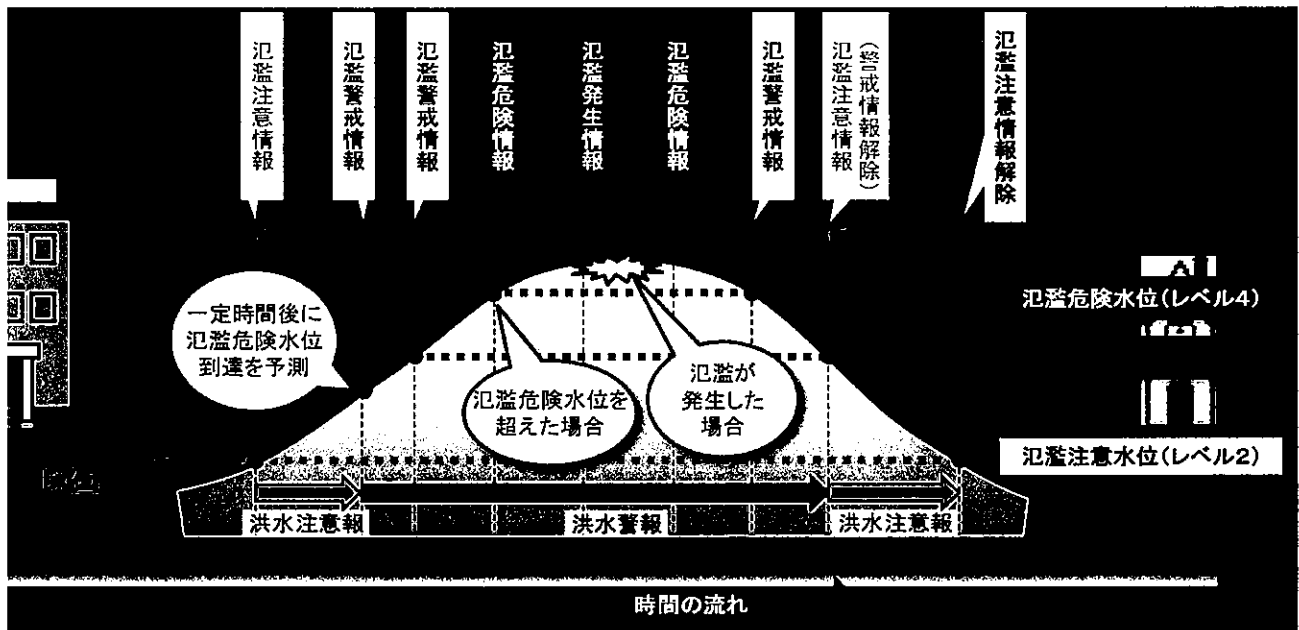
氾濫注意情報

氾濫警戒情報

氾濫警戒情報

氾濫危険情報

氾濫発生情報

氾濫危険情報

氾濫警戒情報

氾濫注意情報（警戒情報解除）

氾濫注意情報解除

氾濫危険水位（レベル4）

氾濫注意水位（レベル2）

一定時間後に氾濫危険水位到達を予測

氾濫危険水位を超えた場合

氾濫が発生した場合

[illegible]

洪水注意報

洪水警報

洪水注意報

時間の流れ